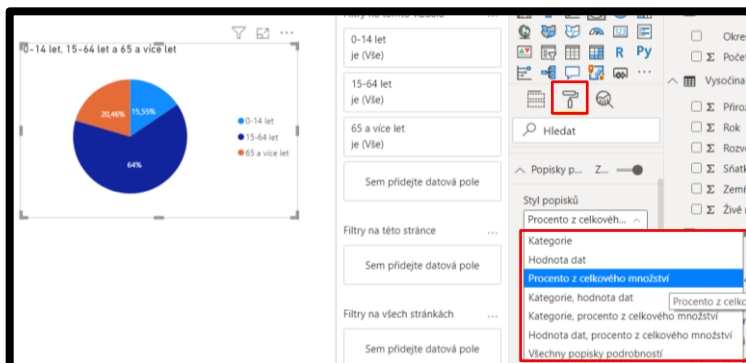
0-14 let, 15-64 let a 65 a více let

15,55%
20,46%
64%

0-14 let
15-64 let
65 a více let

Filtry na tomto vizuálu

0-14 let
je (Vše)

15-64 let
je (Vše)

65 a více let
je (Vše)

Sem přidejte datová pole

Filtry na této stránce ...

Sem přidejte datová pole

Filtry na všech stránkách ...

Sem přidejte datová pole

R
Py

Hledat

Popisky p... Z...

Styl popisků

Procento z celkovéh...

Kategorie
Hodnota dat
Procento z celkového množství
Kategorie, hodnota dat
Kategorie, procento z celkového množství
Hodnota dat, procento z celkového množství
Všechny popisky podrobností

Procento z celko

Okre
Σ Počet
Vysočina
Σ Přiroz
Σ Rok
Σ Rozvo
Σ Sňatk
Σ Zemř
Σ Živě r